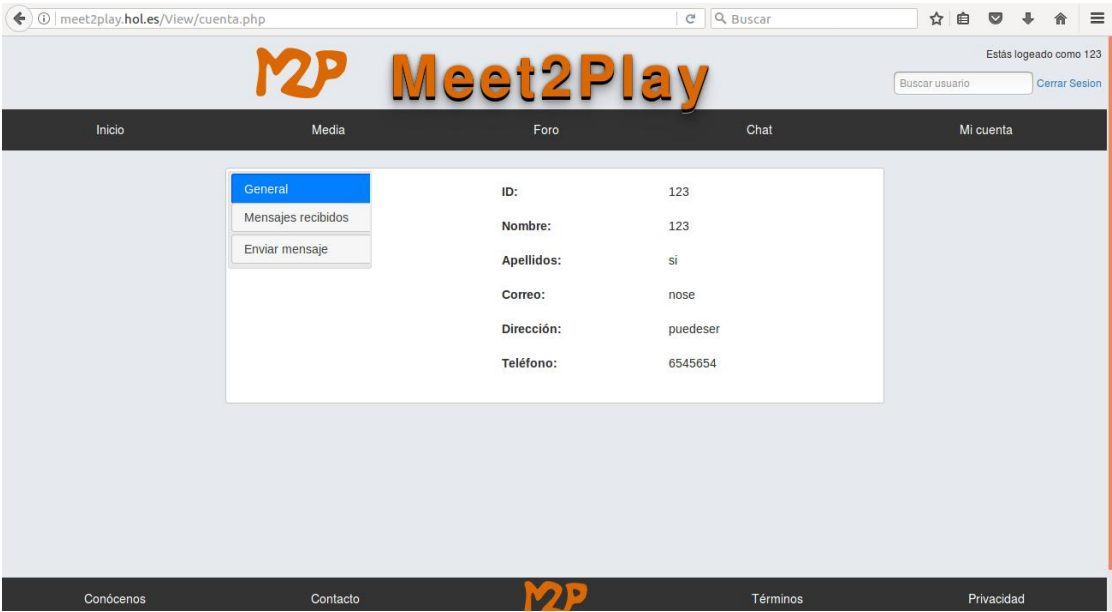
meet2play.hol.es/View/cuenta.php

Buscar

M2P Meet2Play

Estás logeado como 123

Buscar usuario

Cerrar Sesion

Inicio

Media

Foro

Chat

Mi cuenta

General

Mensajes recibidos

Enviar mensaje

| | |
|---|---|
| ID: | 123 |
| Nombre: | 123 |
| Apellidos: | si |
| Correo: | nose |
| Dirección: | puedeser |
| Teléfono: | 6545654 |

Conócenos

Contacto

M2P

Términos

Privacidad